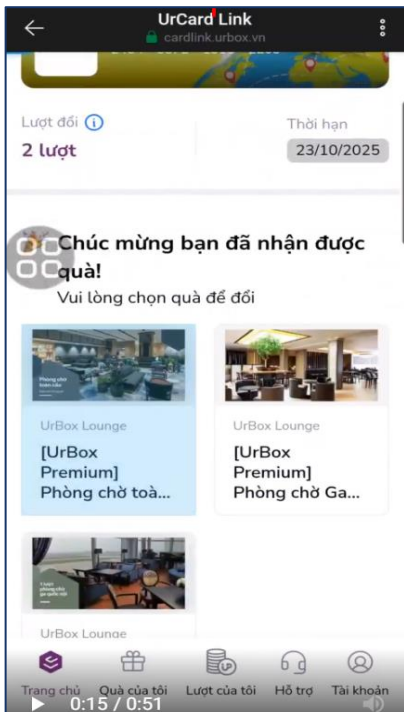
UrCard Link
cardlink.urbox.vn

Lượt đổi
2 lượt

Thời hạn
23/10/2025

Chúc mừng bạn đã nhận được quà!
Vui lòng chọn quà để đổi

UrBox Lounge
[UrBox Premium] Phòng chờ toà...

UrBox Lounge
[UrBox Premium] Phòng chờ Ga...

UrBox Lounge

Trang chủ
Quà của tôi
Lượt của tôi
Hỗ trợ
Tài khoản

0:15 / 0:51